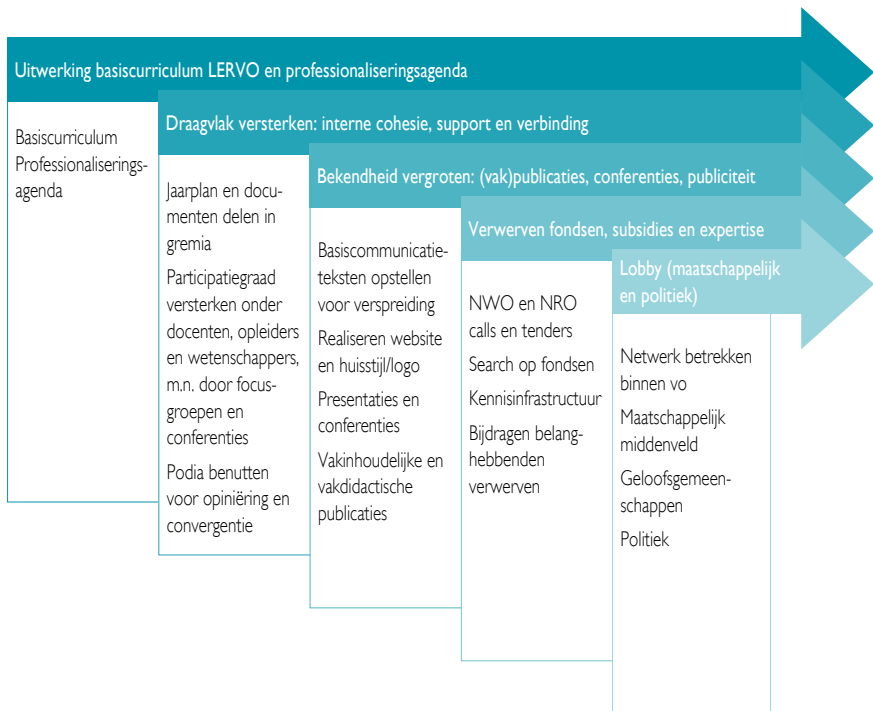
Uitwerking basiscurriculum LERVO en professionaliseringsagenda

Basiscurriculum
Professionaliseringsagenda

Draagvlak versterken: interne cohesie, support en verbinding

Jaarplan en documenten delen in gremia

Participatiegraad versterken onder docenten, opleiders en wetenschappers, m.n. door focusgroepen en conferenties

Podia benutten voor opiniëring en convergentie

Bekendheid vergroten: (vak)publicaties, conferenties, publiciteit

Basiscommunicatieteksten opstellen voor verspreiding

Realiseren website en huisstijl/logo

Presentaties en conferenties

Vakinhoudelijke en vakdidactische publicaties

Verwerven fondsen, subsidies en expertise

NWO en NRO calls en tenders

Search op fondsen

Kennisinfrastructuur

Bijdragen belanghebbenden verwerven

Lobby (maatschappelijk en politiek)

Netwerk betrekken binnen vo

Maatschappelijk middenveld

Geloofsgemeenschappen

Politiek